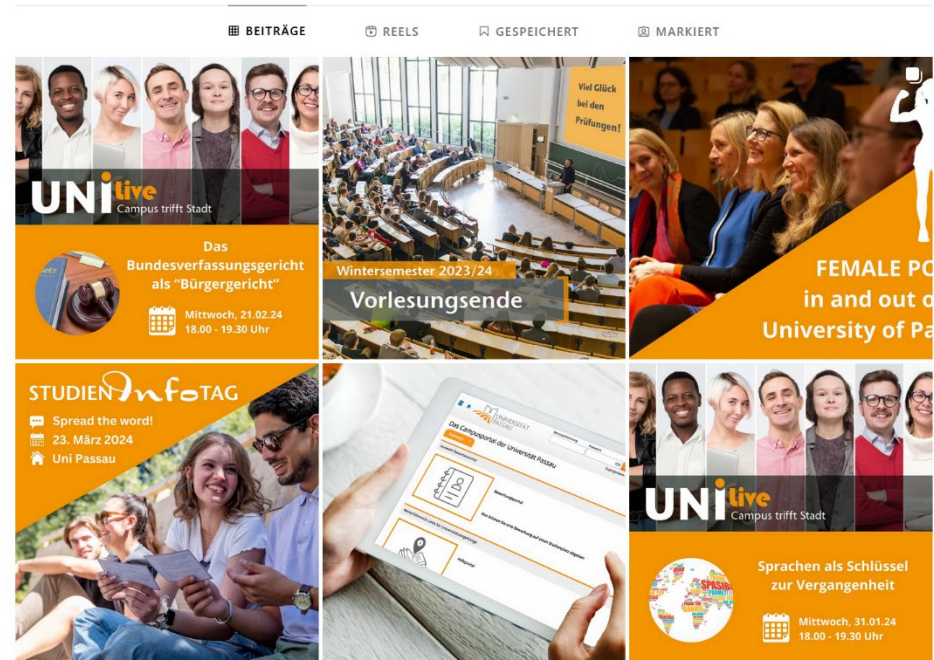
BEITRÄGE REELS GESPEICHERT MARKIERT

UNI live
Campus trifft Stadt

Das Bundesverfassungsgericht als "Bürgergericht"

Mittwoch, 21.02.24
18.00 - 19.30 Uhr

Viel Glück bei den Prüfungen!

Wintersemester 2023/24
Vorlesungsende

FEMALE PO
in and out o
University of Pa

STUDIEN Infotag
Spread the word!
23. März 2024
Uni Passau

UNIVERSITÄT PASSAU
Das Campusportal der Universität Passau

UNI live
Campus trifft Stadt

Sprachen als Schlüssel zur Vergangenheit

Mittwoch, 31.01.24
18.00 - 19.30 Uhr